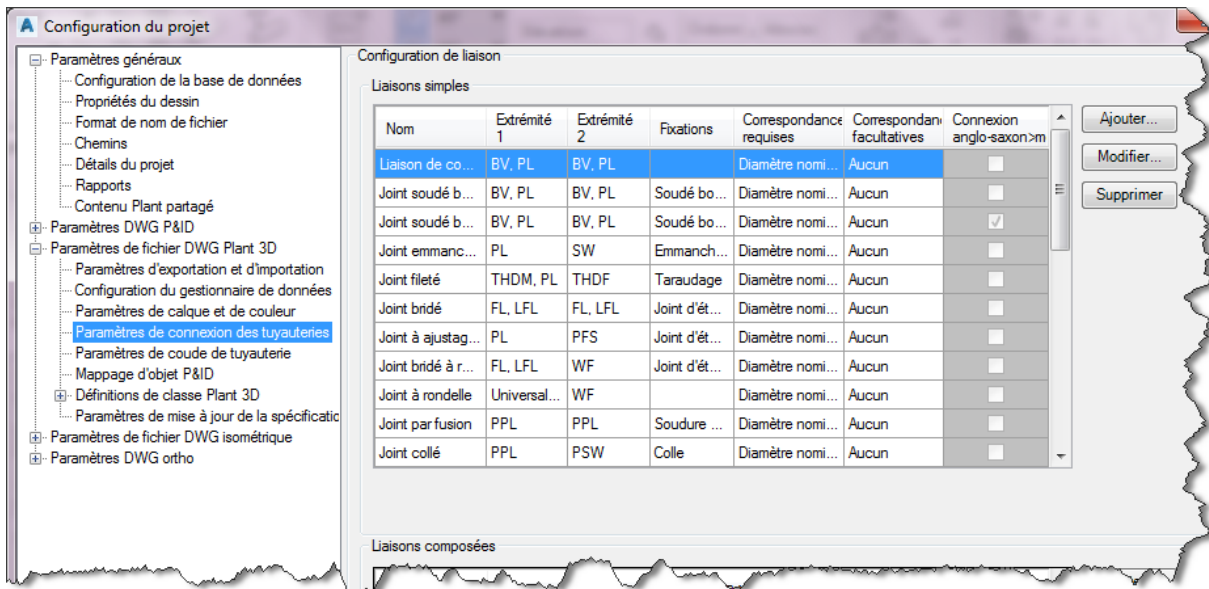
Configuration du projet

Paramètres généraux
Configuration de la base de données
Propriétés du dessin
Format de nom de fichier
Chemins
Détails du projet
Rapports
Contenu Plant partagé
Paramètres DWG P&ID
Paramètres de fichier DWG Plant 3D
Paramètres d'exportation et d'importation
Configuration du gestionnaire de données
Paramètres de calque et de couleur
Paramètres de connexion des tuyauteries
Paramètres de coude de tuyauterie
Mappage d'objet P&ID
Définitions de classe Plant 3D
Paramètres de mise à jour de la spécificatio
Paramètres de fichier DWG isométrique
Paramètres DWG ortho

Configuration de liaison

Liaisons simples

| Nom | Extrémité 1 | Extrémité 2 | Fixations | Correspondance requises | Correspondan facultatives | Connexion anglo-saxon>m |
|---|---|---|---|---|---|---|
| Liaison de co... | BV, PL | BV, PL | | Diamètre nomi... | Aucun | |
| Joint soudé b... | BV, PL | BV, PL | Soudé bo... | Diamètre nomi... | Aucun | |
| Joint soudé b... | BV, PL | BV, PL | Soudé bo... | Diamètre nomi... | Aucun | ✓ |
| Joint emmanc... | PL | SW | Emmanch... | Diamètre nomi... | Aucun | |
| Joint fileté | THDM, PL | THDF | Taraudage | Diamètre nomi... | Aucun | |
| Joint bridé | FL, LFL | FL, LFL | Joint d'ét... | Diamètre nomi... | Aucun | |
| Joint à ajustag... | PL | PFS | Joint d'ét... | Diamètre nomi... | Aucun | |
| Joint bridé à r... | FL, LFL | WF | Joint d'ét... | Diamètre nomi... | Aucun | |
| Joint à rondelle | Universal... | WF | | Diamètre nomi... | Aucun | |
| Joint par fusion | PPL | PPL | Soudure ... | Diamètre nomi... | Aucun | |
| Joint collé | PPL | PSW | Colle | Diamètre nomi... | Aucun | |

Ajouter...
Modifier...
Supprimer

Liaisons composées